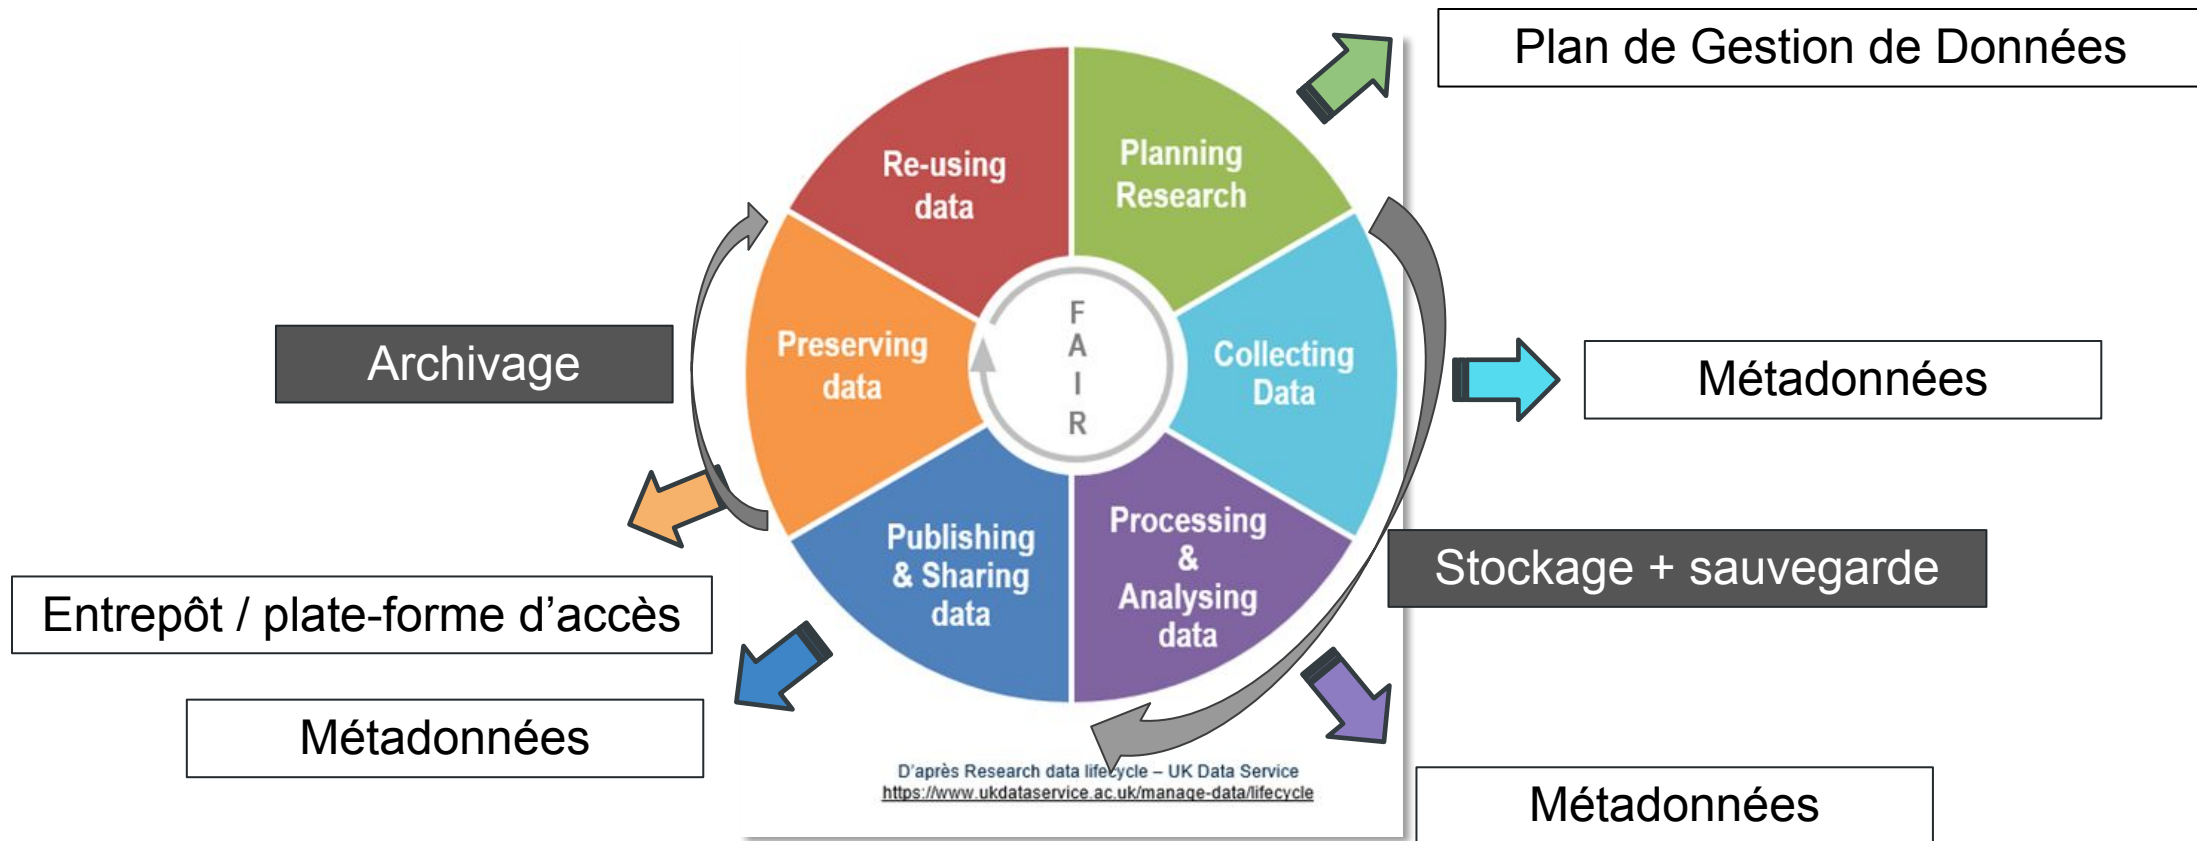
Plan de Gestion de Données

Re-using data

Planning Research

Preserving data

F A I R

Collecting Data

Publishing & Sharing data

Processing & Analysing data

Archivage

Métadonnées

Stockage + sauvegarde

Entrepôt / plate-forme d'accès

Métadonnées

Métadonnées

D'après Research data lifecycle – UK Data Service
https://www.ukdataservice.ac.uk/manage-data/lifecycle